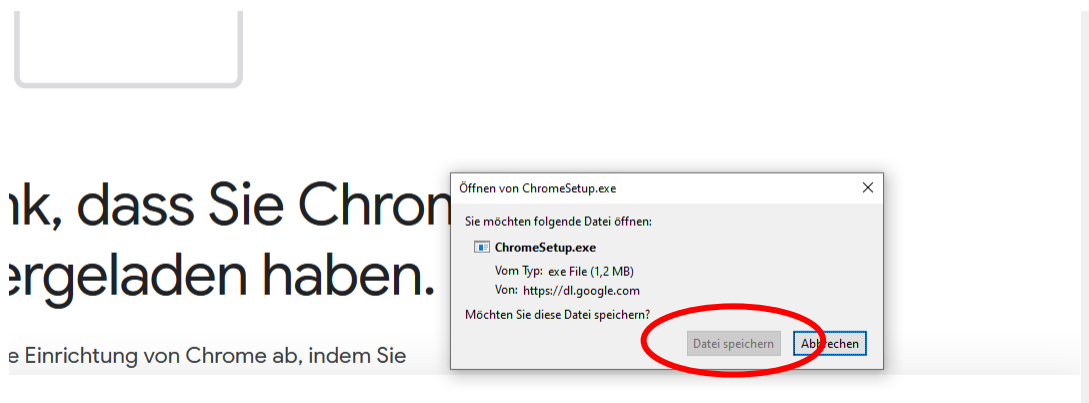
nk, dass Sie Chron
ergeladen haben.

e Einrichtung von Chrome ab, indem Sie

Öffnen von ChromeSetup.exe
×

Sie möchten folgende Datei öffnen:

ChromeSetup.exe
Vom Typ: exe File (1,2 MB)
Von: https://dl.google.com

Möchten Sie diese Datei speichern?

Datei speichern
Abbrechen